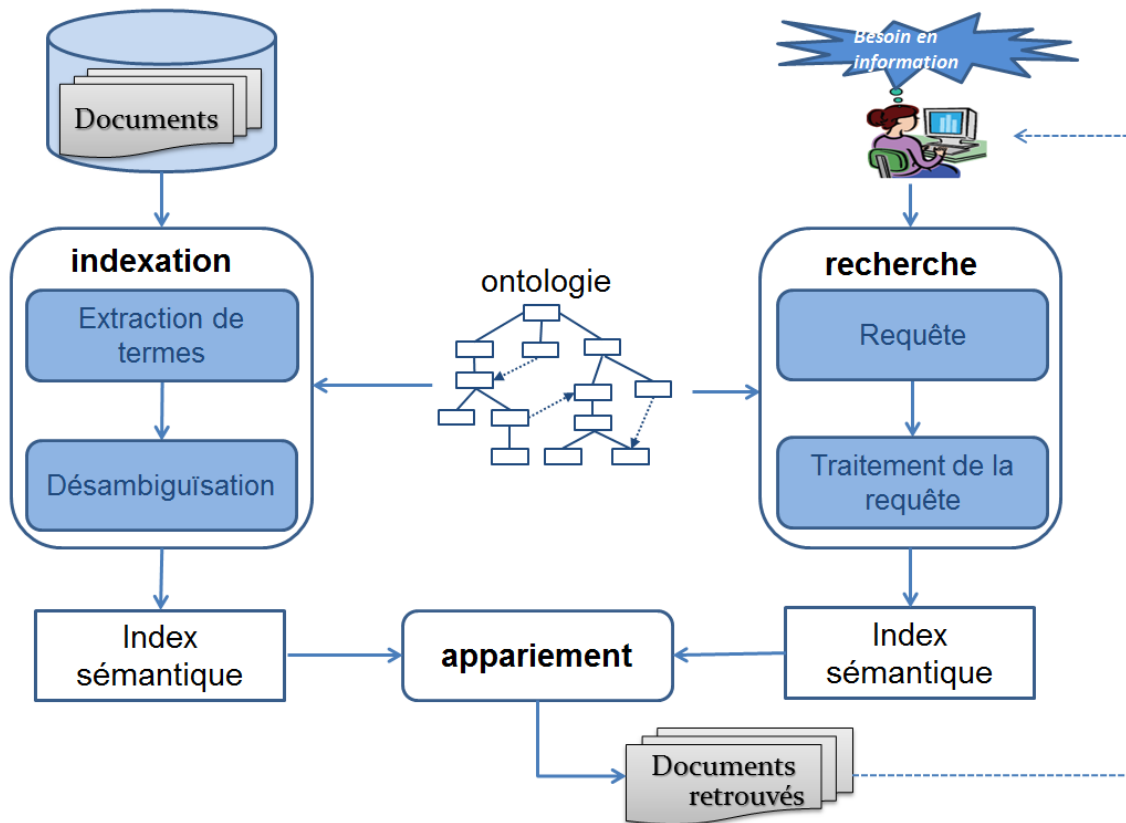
Documents

Besoin en information

indexation

Extraction de termes

Désambiguïsation

ontologie

recherche

Requête

Traitement de la requête

Index sémantique

appariement

Index sémantique

Documents retrouvés